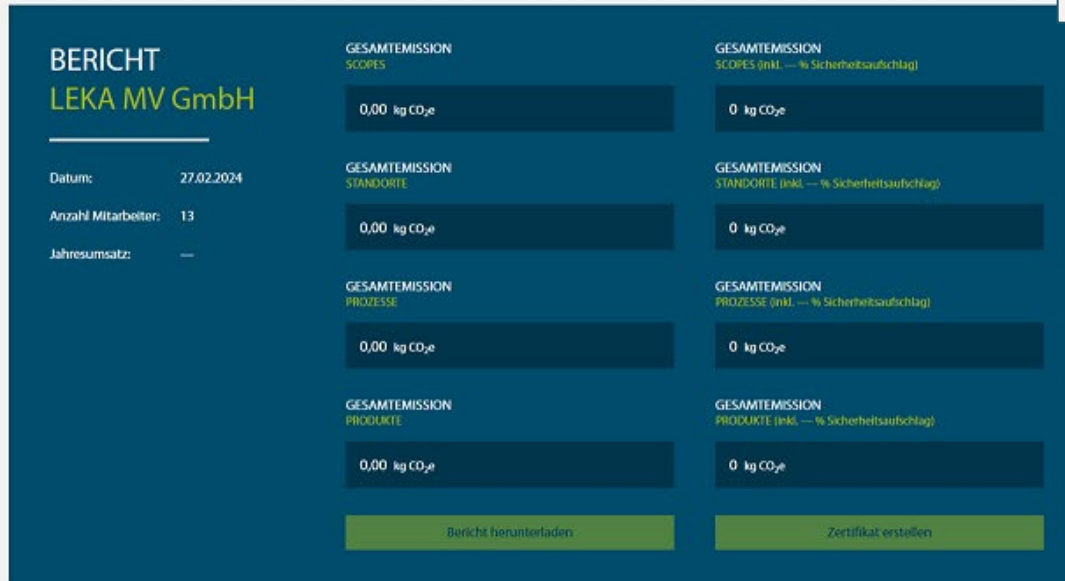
BERICHT
LEKA MV GmbH

Datum: 27.02.2024
Anzahl Mitarbeiter: 13
Jahresumsatz: —

GESAMTEMISSION
SCOPES
0,00 kg $CO_2e$

GESAMTEMISSION
STANDORTE
0,00 kg $CO_2e$

GESAMTEMISSION
PROZESSE
0,00 kg $CO_2e$

GESAMTEMISSION
PRODUKTE
0,00 kg $CO_2e$

Bericht herunterladen

GESAMTEMISSION
SCOPES (inkl. — % Sicherheitsaufschlag)
0 kg $CO_2e$

GESAMTEMISSION
STANDORTE (inkl. — % Sicherheitsaufschlag)
0 kg $CO_2e$

GESAMTEMISSION
PROZESSE (inkl. — % Sicherheitsaufschlag)
0 kg $CO_2e$

GESAMTEMISSION
PRODUKTE (inkl. — % Sicherheitsaufschlag)
0 kg $CO_2e$

Zertifikat erstellen